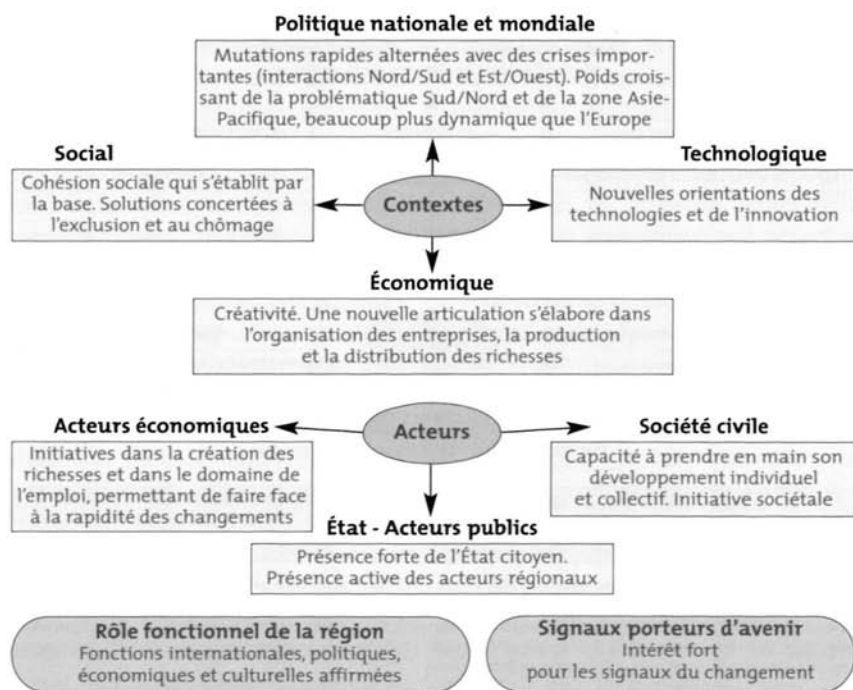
Politique nationale et mondiale

Mutations rapides alternées avec des crises importantes (interactions Nord/Sud et Est/Ouest). Poids croissant de la problématique Sud/Nord et de la zone Asie-Pacifique, beaucoup plus dynamique que l'Europe

Social

Cohésion sociale qui s'établit par la base. Solutions concertées à l'exclusion et au chômage

Contextes

Technologique

Nouvelles orientations des technologies et de l'innovation

Économique

Créativité. Une nouvelle articulation s'élabore dans l'organisation des entreprises, la production et la distribution des richesses

Acteurs économiques

Initiatives dans la création des richesses et dans le domaine de l'emploi, permettant de faire face à la rapidité des changements

Acteurs

Société civile

Capacité à prendre en main son développement individuel et collectif. Initiative sociétale

État - Acteurs publics

Présence forte de l'État citoyen. Présence active des acteurs régionaux

Rôle fonctionnel de la région
Fonctions internationales, politiques, économiques et culturelles affirmées

Signaux porteurs d'avenir
Intérêt fort pour les signaux du changement